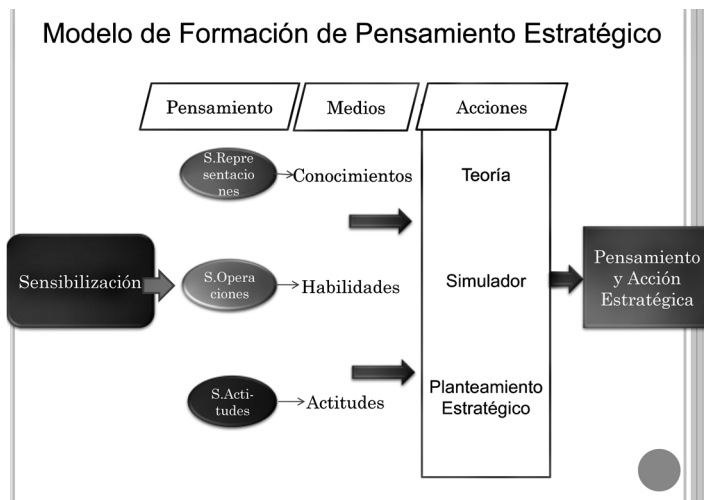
Modelo de Formación de Pensamiento Estratégico

Pensamiento

Medios

Acciones

S.Representaciones

Conocimientos

Teoría

Sensibilización

S.Operaciones

Habilidades

Simulador

Pensamiento y Acción Estratégica

S.Actitudes

Actitudes

Planteamiento Estratégico